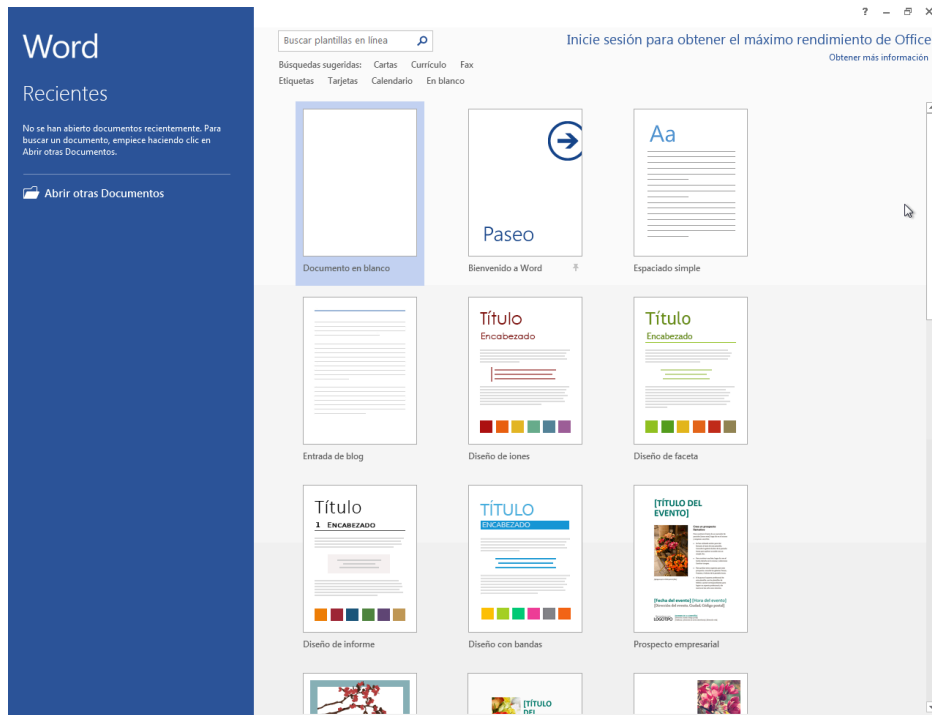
Word

Recientes

No se han abierto documentos recientemente. Para buscar un documento, empiece haciendo clic en Abrir otras Documentos.

Abrir otras Documentos

? – 

Buscar plantillas en línea

Inicie sesión para obtener el máximo rendimiento de Office
Obtener más información

Búsquedas sugeridas: Cartas Currículo Fax
Etiquetas Tarjetas Calendario En blanco

Documento en blanco

Paseo
Bienvenido a Word

Aa
Espaciado simple

Entrada de blog

Título
Encabezado
Diseño de iones

Título
Encabezado
Diseño de faceta

Título
1 Encabezado
Diseño de informe

TÍTULO
ENCABEZADO
Diseño con bandas

[TÍTULO DEL EVENTO]
[Fecha del evento] [Hora del evento]
LOGOTIPO
Prospecto empresarial

[TÍTULO DEL